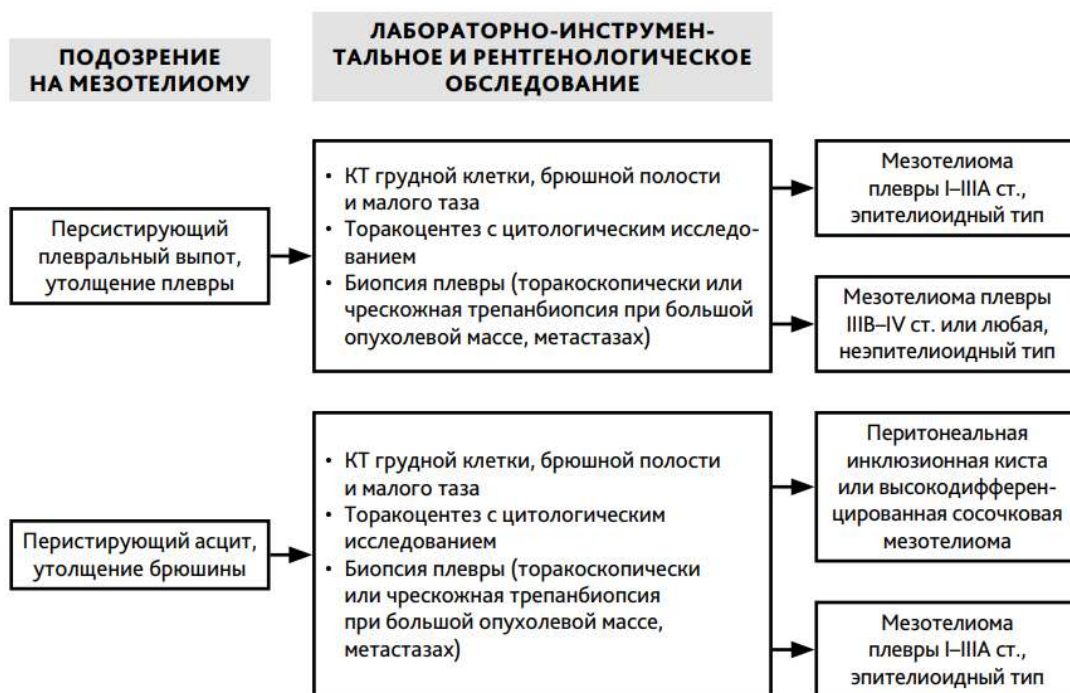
ПОДОЗРЕНИЕ НА МЕЗОТЕЛИОМУ

ЛАБОРАТОРНО-ИНСТРУМЕНТАЛЬНОЕ И РЕНТГЕНОЛОГИЧЕСКОЕ ОБСЛЕДОВАНИЕ

Персистирующий плевральный выпот, утолщение плевры

• КТ грудной клетки, брюшной полости и малого таза
• Торакоцентез с цитологическим исследованием
• Биопсия плевры (торакоскопически или чрескожная трепанбиопсия при большой опухолевой массе, метастазах)

Мезотелиома плевры I–IIIA ст., эпителиоидный тип

Мезотелиома плевры IIIB–IV ст. или любая, неэпителиоидный тип

Перистирующий асцит, утолщение брюшины

• КТ грудной клетки, брюшной полости и малого таза
• Торакоцентез с цитологическим исследованием
• Биопсия плевры (торакоскопически или чрескожная трепанбиопсия при большой опухолевой массе, метастазах)

Перитонеальная инклюзионная киста или высокодифференцированная сосочковая мезотелиома

Мезотелиома плевры I–IIIA ст., эпителиоидный тип